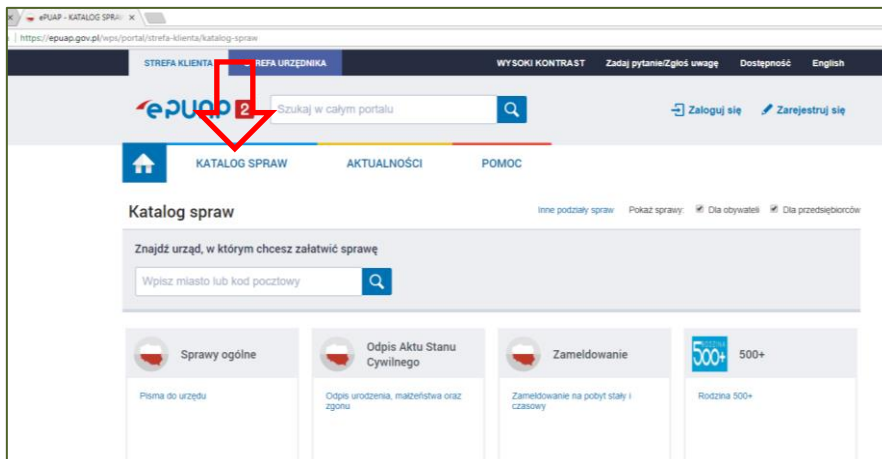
ePUAP - KATALOG SPRA ×

https://epuap.gov.pl/wps/portal/strefa-klienta/katalog-spraw

STREFA KLIENTA STREFA URZĘDNIKA

WYSOKI KONTRAST Zadaj pytanie/Zgłoś uwagę Dostępność English

ePUAP 2 Szukaj w całym portalu

Zaloguj się Zarejestruj się

KATALOG SPRAW AKTUALNOŚCI POMOC

Katalog spraw

Inne podziały spraw Pokaż sprawy: Dla obywateli Dla przedsiębiorców

Znajdź urząd, w którym chcesz załatwić sprawę

Wpisz miasto lub kod pocztowy

Sprawy ogólne

Pisma do urzędu

Odpis Aktu Stanu Cywilnego

Odpis urodzenia, małżeństwa oraz zgonu

Zameldowanie

Zameldowanie na pobyt stały i czasowy

RODZINA 500+

500+

Rodzina 500+